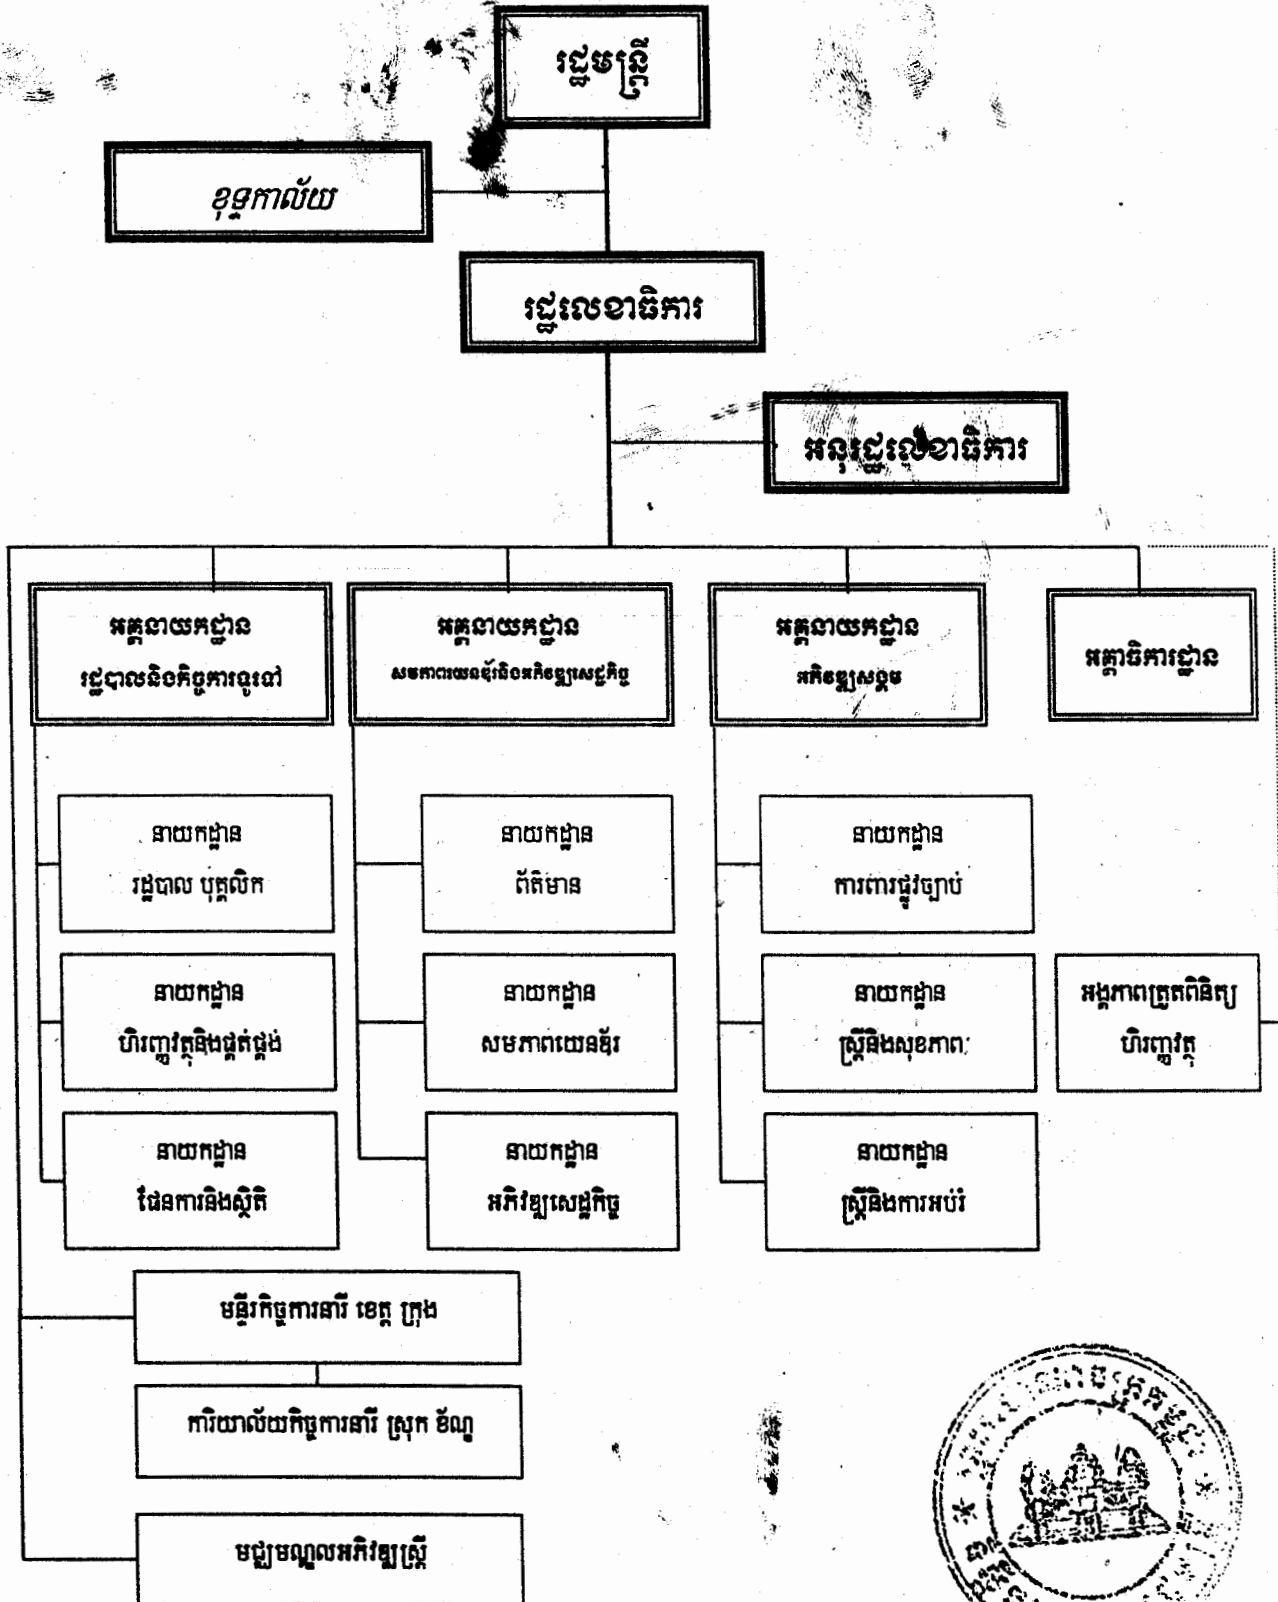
រដ្ឋមន្ត្រី

ខុទ្ទកាល័យ

រដ្ឋលេខាធិការ

អនុរដ្ឋលេខាធិការ

អគ្គនាយកដ្ឋាន រដ្ឋបាលនិងកិច្ចការទូទៅ

អគ្គនាយកដ្ឋាន សមភាពយេនឌ័រនិងអភិវឌ្ឍសេដ្ឋកិច្ច

អគ្គនាយកដ្ឋាន អភិវឌ្ឍសង្គម

អគ្គាធិការដ្ឋាន

នាយកដ្ឋាន រដ្ឋបាល បុគ្គលិក

នាយកដ្ឋាន ព័ត៌មាន

នាយកដ្ឋាន ការពារផ្លូវច្បាប់

នាយកដ្ឋាន ហិរញ្ញវត្ថុនិងផ្គត់ផ្គង់

នាយកដ្ឋាន សមភាពយេនឌ័រ

នាយកដ្ឋាន ស្ត្រីនិងសុខភាព

អង្គភាពត្រួតពិនិត្យ ហិរញ្ញវត្ថុ

នាយកដ្ឋាន ផែនការនិងស្ថិតិ

នាយកដ្ឋាន អភិវឌ្ឍសេដ្ឋកិច្ច

នាយកដ្ឋាន ស្ត្រីនិងការអប់រំ

មន្ទីរកិច្ចការនារី ខេត្ត ក្រុង

ការិយាល័យកិច្ចការនារី ស្រុក ខ័ណ្ឌ

មជ្ឈមណ្ឌលអភិវឌ្ឍស្ត្រី

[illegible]